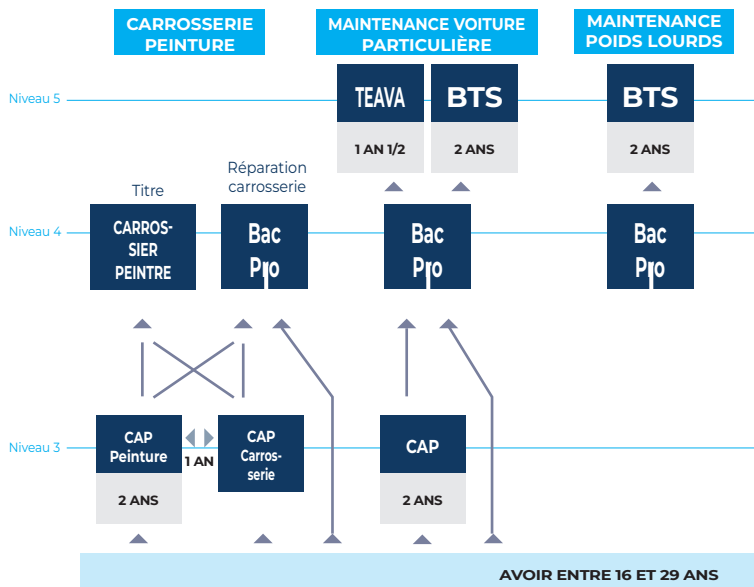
CARROSSERIE PEINTURE

MAINTENANCE VOITURE PARTICULIÈRE

MAINTENANCE POIDS LOURDS

Niveau 5

TEAVA
1 AN 1/2

BTS
2 ANS

BTS
2 ANS

Titre

Réparation carrosserie

Niveau 4

CARROSSIER PEINTRE

Bac Pro

Bac Pro

Bac Pro

Niveau 3

CAP Peinture
2 ANS

1 AN

CAP Carrosserie

CAP
2 ANS

AVOIR ENTRE 16 ET 29 ANS